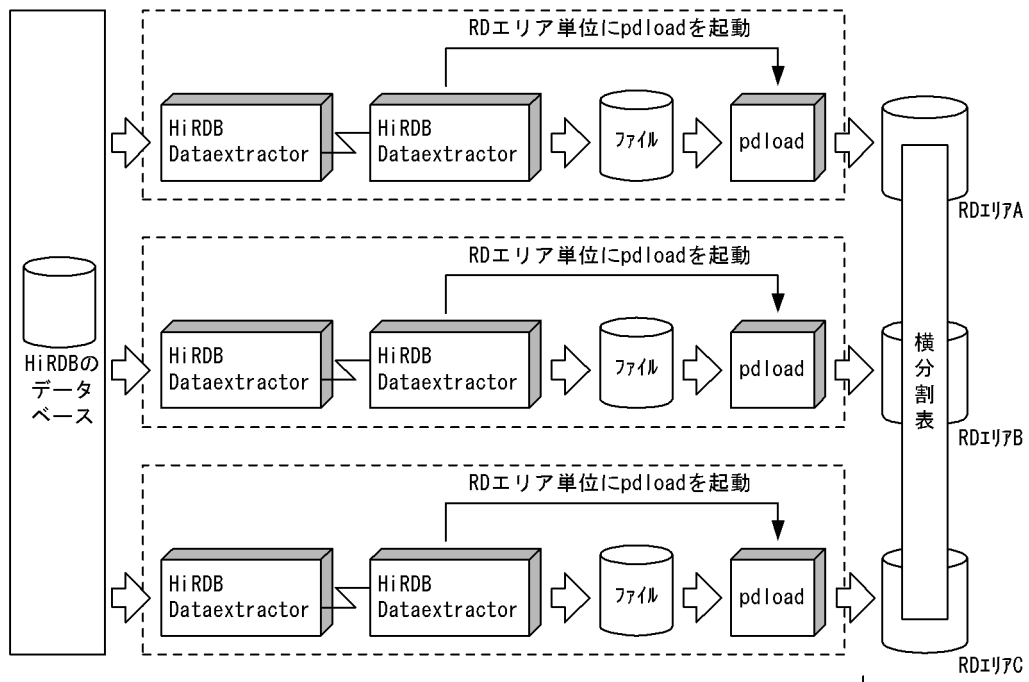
HiRDBのデータベース

RDエリア単位にpdloadを起動

HiRDB Dataextractor

HiRDB Dataextractor

ファイル

pdload

RDエリアA

RDエリア単位にpdloadを起動

HiRDB Dataextractor

HiRDB Dataextractor

ファイル

pdload

RDエリアB

RDエリア単位にpdloadを起動

HiRDB Dataextractor

HiRDB Dataextractor

ファイル

pdload

RDエリアC

横分割表